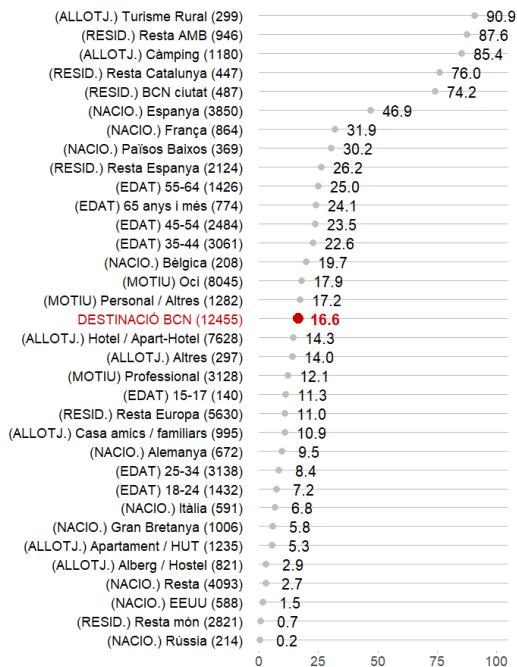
(ALLOTJ.) Turisme Rural (299) 90.9
(RESID.) Resta AMB (946) 87.6
(ALLOTJ.) Càmping (1180) 85.4
(RESID.) Resta Catalunya (447) 76.0
(RESID.) BCN ciutat (487) 74.2
(NACIO.) Espanya (3850) 46.9
(NACIO.) França (864) 31.9
(NACIO.) Països Baixos (369) 30.2
(RESID.) Resta Espanya (2124) 26.2
(EDAT) 55-64 (1426) 25.0
(EDAT) 65 anys i més (774) 24.1
(EDAT) 45-54 (2484) 23.5
(EDAT) 35-44 (3061) 22.6
(NACIO.) Bèlgica (208) 19.7
(MOTIU) Oci (8045) 17.9
(MOTIU) Personal / Altres (1282) 17.2
DESTINACIÓ BCN (12455) 16.6
(ALLOTJ.) Hotel / Apart-Hotel (7628) 14.3
(ALLOTJ.) Altres (297) 14.0
(MOTIU) Professional (3128) 12.1
(EDAT) 15-17 (140) 11.3
(RESID.) Resta Europa (5630) 11.0
(ALLOTJ.) Casa amics / familiars (995) 10.9
(NACIO.) Alemanya (672) 9.5
(EDAT) 25-34 (3138) 8.4
(EDAT) 18-24 (1432) 7.2
(NACIO.) Itàlia (591) 6.8
(NACIO.) Gran Bretanya (1006) 5.8
(ALLOTJ.) Apartament / HUT (1235) 5.3
(ALLOTJ.) Alberg / Hostel (821) 2.9
(NACIO.) Resta (4093) 2.7
(NACIO.) EEUU (588) 1.5
(RESID.) Resta món (2821) 0.7
(NACIO.) Rússia (214) 0.2
0 25 50 75 100